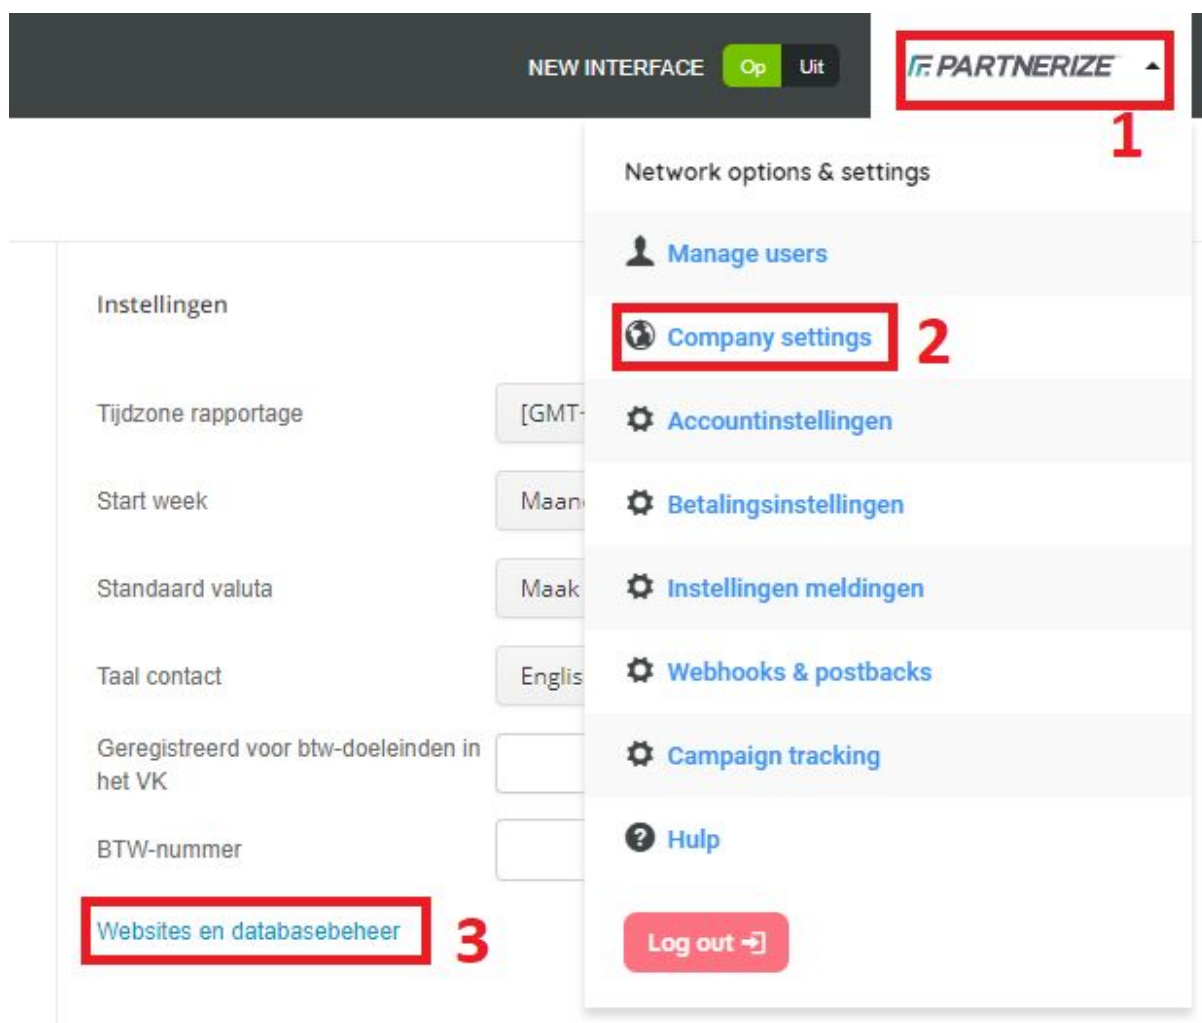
NEW INTERFACE Op Uit

PARTNERIZE

1

Network options & settings

Manage users

Company settings

2

Accountinstellingen

Betalingsinstellingen

Instellingen meldingen

Webhooks & postbacks

Campaign tracking

Hulp

Log out

Instellingen

Tijdzone rapportage [GMT-

Start week Maan

Standaard valuta Maak

Taal contact Englis

Geregistreerd voor btw-doeleinden in het VK

BTW-nummer

Websites en databasebeheer

3